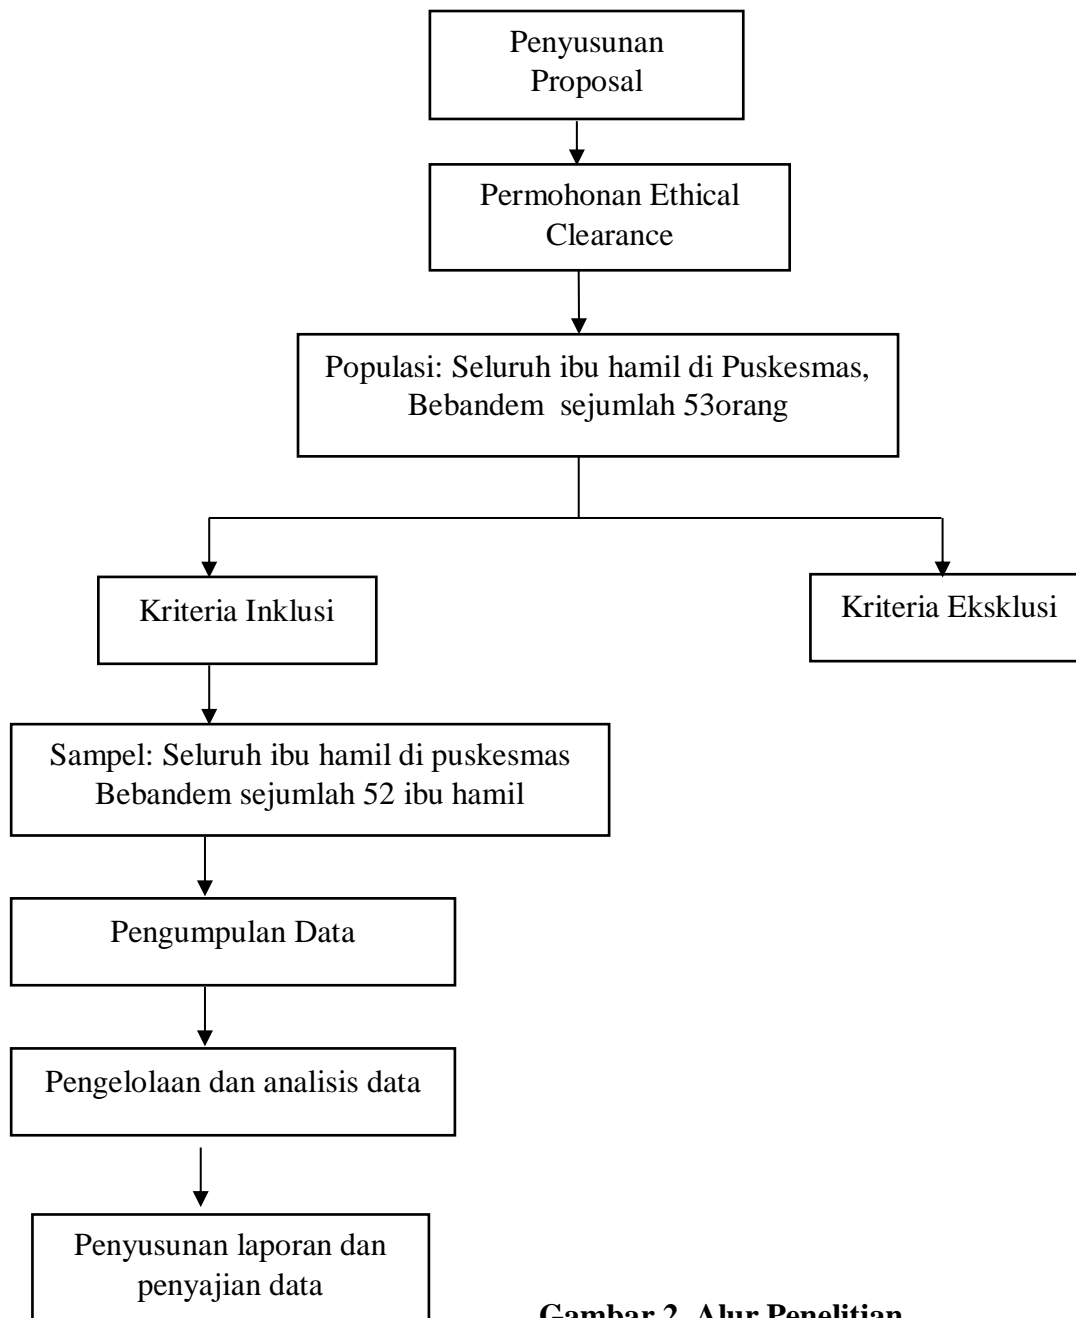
Penyusunan Proposal

Permohonan Ethical Clearance

Populasi: Seluruh ibu hamil di Puskesmas, Bebandem sejumlah 53orang

Kriteria Inklusi

Kriteria Eksklusi

Sampel: Seluruh ibu hamil di puskesmas Bebandem sejumlah 52 ibu hamil

Pengumpulan Data

Pengelolaan dan analisis data

Penyusunan laporan dan penyajian data

Gambar 2. Alur Penelitian